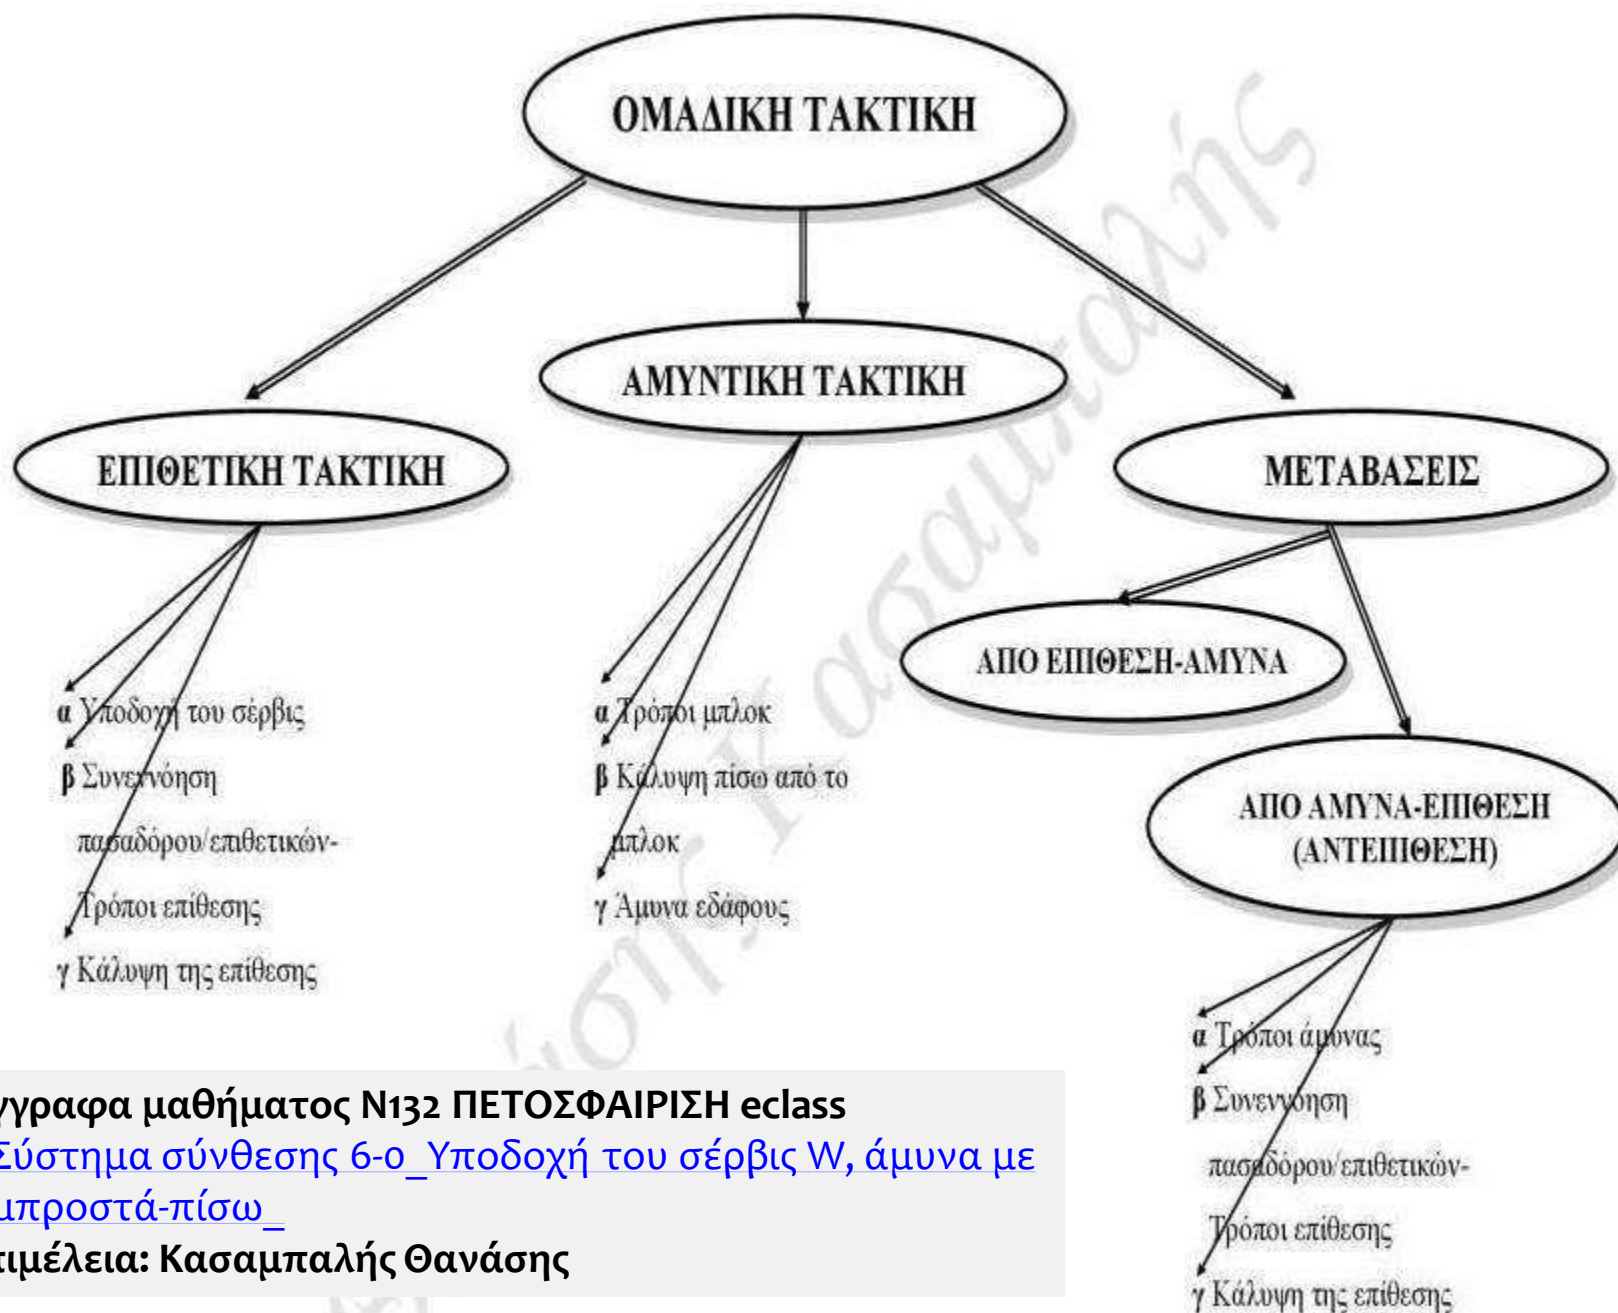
ΟΜΑΔΙΚΗ ΤΑΚΤΙΚΗ

ΕΠΙΘΕΤΙΚΗ ΤΑΚΤΙΚΗ

α Υποδοχή του σέρβις
β Συνεννόηση πασαδόρου/επιθετικών-Τρόποι επίθεσης
γ Κάλυψη της επίθεσης

ΑΜΥΝΤΙΚΗ ΤΑΚΤΙΚΗ

α Τρόποι μπλοκ
β Κάλυψη πίσω από το μπλοκ
γ Άμυνα εδάφους

ΜΕΤΑΒΑΣΕΙΣ

ΑΠΟ ΕΠΙΘΕΣΗ-ΑΜΥΝΑ

ΑΠΟ ΑΜΥΝΑ-ΕΠΙΘΕΣΗ (ΑΝΤΕΠΙΘΕΣΗ)

α Τρόποι άμυνας
β Συνεννόηση πασαδόρου/επιθετικών-Τρόποι επίθεσης
γ Κάλυψη της επίθεσης

Επιμέλεια: Κασαμπαλής

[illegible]γραφα μαθήματος Ν132 ΠΕΤΟΣΦΑΙΡΙΣΗ eclass
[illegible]Σύστημα σύνθεσης 6-0_Υποδοχή του σέρβις W, άμυνα με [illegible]μπροστά-πίσω_
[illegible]τιμέλεια: Κασαμπαλής Θανάσης